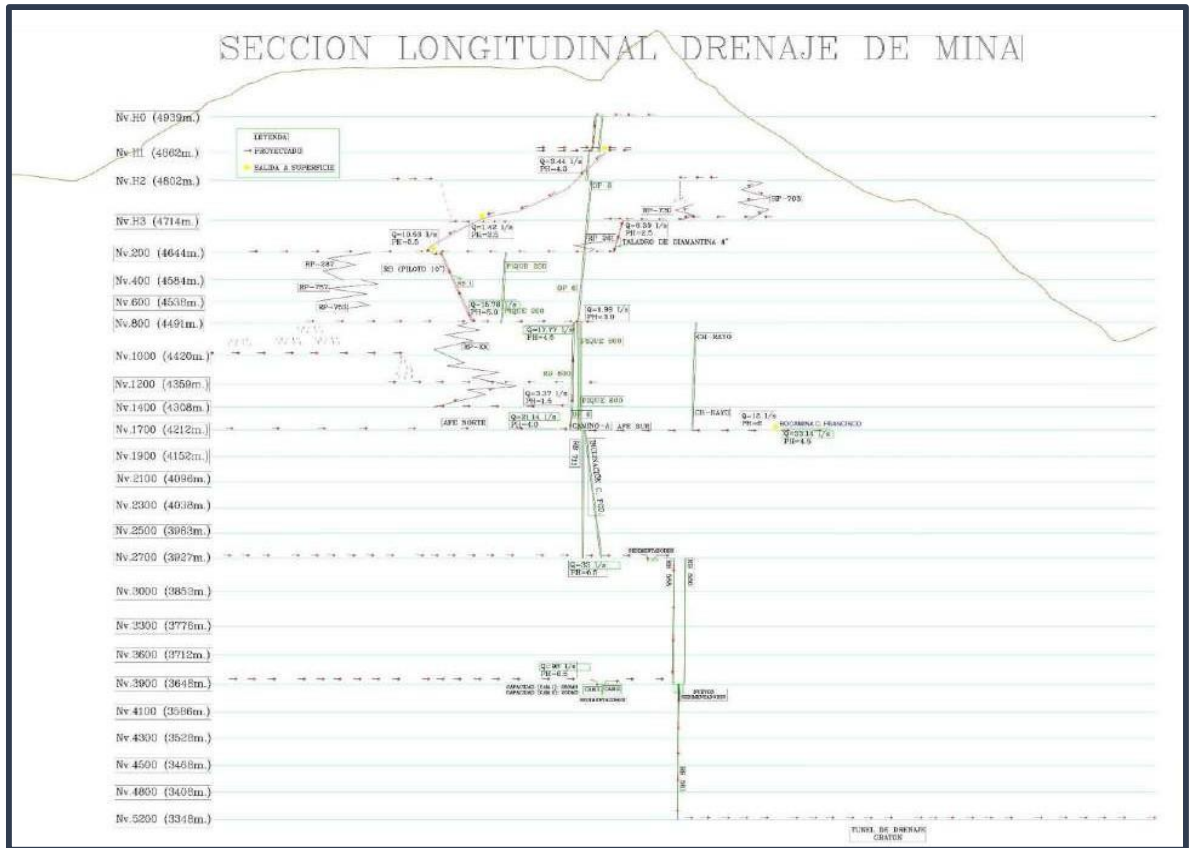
SECCION LONGITUDINAL DRENAJE DE MINA

Nv.H0 (4939m.)
Nv.H1 (4862m.)
Nv.H2 (4802m.)
Nv.H3 (4714m.)
Nv.200 (4644m.)
Nv.400 (4584m.)
Nv.600 (4538m.)
Nv.800 (4491m.)
Nv.1000 (4420m.)
Nv.1200 (4359m.)
Nv.1400 (4308m.)
Nv.1700 (4212m.)
Nv.1900 (4152m.)
Nv.2100 (4096m.)
Nv.2300 (4038m.)
Nv.2500 (3963m.)
Nv.2700 (3927m.)
Nv.3000 (3853m.)
Nv.3300 (3778m.)
Nv.3600 (3712m.)
Nv.3900 (3648m.)
Nv.4100 (3586m.)
Nv.4300 (3528m.)
Nv.4500 (3468m.)
Nv.4800 (3408m.)
Nv.5200 (3348m.)

LEYENDA
PROYECTADO
SALIDA A SUPERFICIE

Q=8.44 l/s
PH=4.0
Q=1.42 l/s
PH=3.5
Q=10.53 l/s
PH=6.5
Q=0.39 l/s
PH=2.5
TALADRO DE DIAMANTINA 4"
RP-703
RO (PILOTO 10")
PIQUE 300
Q=15.78 l/s
PH=5.0
PIQUE 300
Q=1.95 l/s
PH=3.0
Q=17.77 l/s
PH=4.5
PIQUE 300
CH-MAYO
RP-XX
Q=3.37 l/s
PH=1.5
PIQUE 203
Q=21.14 l/s
PH=4.0
AFE NORTE
CAMINO-A
AFE SUR
CH-RAYO
Q=15 l/s
PH=8
BOCAMINA C. FRANCISCO
Q=33.14 l/s
PH=4.5
INCLINACION C. PSO
SEDIMENTADORES
Q=35 l/s
PH=6.7
Q=997 l/s
PH=6.5
CAPACIDAD
TANQ
SEDIMENTADORES
TUNEL DE DRENAJE
CHATON